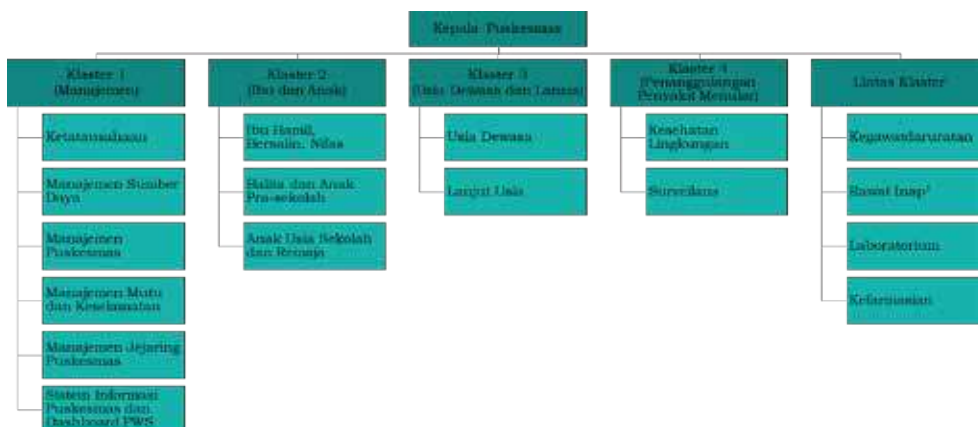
Kepala Puskesmas

Klaster 1 (Manajemen)

Ketatausahaan

Manajemen Sumber Daya

Manajemen Puskesmas

Manajemen Mutu dan Keselamatan

Manajemen Jejaring Puskesmas

Sistem Informasi Puskesmas dan Dashboard PWS

Klaster 2 (Ibu dan Anak)

Ibu Hamil, Bersalin, Nifas

Balita dan Anak Pra-sekolah

Anak Usia Sekolah dan Remaja

Klaster 3 (Usia Dewasa dan Lansia)

Usia Dewasa

Lanjut Usia

Klaster 4 (Penanggulangan Penyakit Menular)

Kesehatan Lingkungan

Surveilans

Lintas Klaster

Kegawatdaruratan

Rawat Inap¹

Laboratorium

Kefarmasian